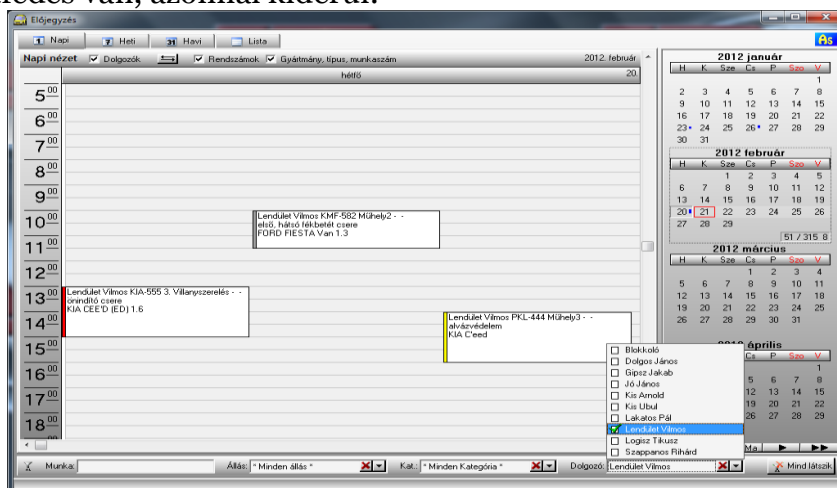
kérdés van, azonnal kiderül.

Előjegyzés

Napi | Heti | Havi | Lista

Napi nézet ☑ Dolgozók ☑ Rendszámok ☑ Gyártmány, típus, munkaszám 2012. február

hétfő 20.

$5^{00}$
$6^{00}$
$7^{00}$
$8^{00}$
$9^{00}$
$10^{00}$
$11^{00}$
$12^{00}$
$13^{00}$
$14^{00}$
$15^{00}$
$16^{00}$
$17^{00}$
$18^{00}$

Lendület Vilmos KMF-582 Műhely2 - - első, hátsó fékbetét csere FORD FIESTA Van 1.3

Lendület Vilmos KIA-555 3. Villanyszerelés - - önindító csere KIA CEE'D (ED) 1.6

Lendület Vilmos PKL-444 Műhely3 - - alvázvédelem KIA C'eed

2012 január
| H | K | Sze | Cs | P | Szo | V |
|---|---|---|---|---|---|---|
| | | | | | | 1 |
| 2 | 3 | 4 | 5 | 6 | 7 | 8 |
| 9 | 10 | 11 | 12 | 13 | 14 | 15 |
| 16 | 17 | 18 | 19 | 20 | 21 | 22 |
| 23 | 24 | 25 | 26 | 27 | 28 | 29 |
| 30 | 31 | | | | | |

2012 február
| H | K | Sze | Cs | P | Szo | V |
|---|---|---|---|---|---|---|
| | | 1 | 2 | 3 | 4 | 5 |
| 6 | 7 | 8 | 9 | 10 | 11 | 12 |
| 13 | 14 | 15 | 16 | 17 | 18 | 19 |
| 20 | 21 | 22 | 23 | 24 | 25 | 26 |
| 27 | 28 | 29 | | | | |

51 / 315 8

2012 március
| H | K | Sze | Cs | P | Szo | V |
|---|---|---|---|---|---|---|
| | | | 1 | 2 | 3 | 4 |
| 5 | 6 | 7 | 8 | 9 | 10 | 11 |
| 12 | 13 | 14 | 15 | 16 | 17 | 18 |
| 19 | 20 | 21 | 22 | 23 | 24 | 25 |
| 26 | 27 | 28 | 29 | 30 | 31 | |

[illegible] április
Cs P Szo V
1
5 6 7 8
12 13 14 15
19 20 21 22
26 27 28 29

☐ Blokkoló
☐ Dolgos János
☐ Gipsz Jakab
☐ Jó János
☐ Kis Arnold
☐ Kis Ubul
☐ Lakatos Pál
☑ Lendület Vilmos
☐ Logisz Tikusz
☐ Szappanos Rihárd

Ma

Munka: Állás: * Minden állás * Kat.: * Minden Kategória * Dolgozó: Lendület Vilmos Mind látszik